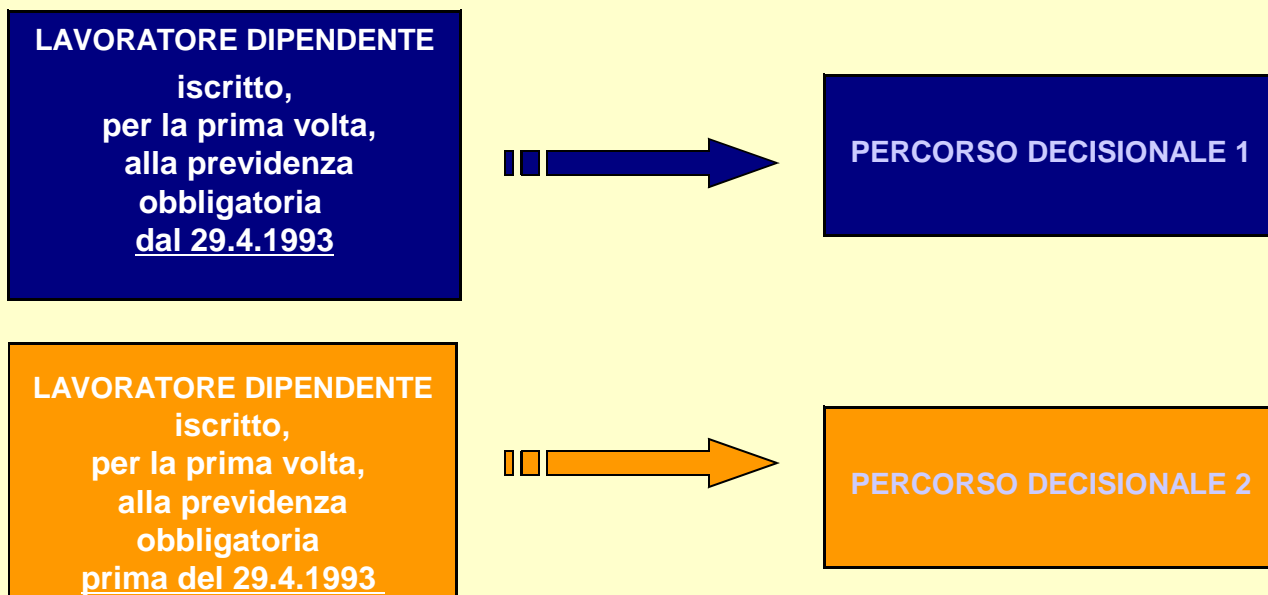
LAVORATORE DIPENDENTE
iscritto,
per la prima volta,
alla previdenza
obbligatoria
dal 29.4.1993

PERCORSO DECISIONALE 1

LAVORATORE DIPENDENTE
iscritto,
per la prima volta,
alla previdenza
obbligatoria
prima del 29.4.1993

PERCORSO DECISIONALE 2